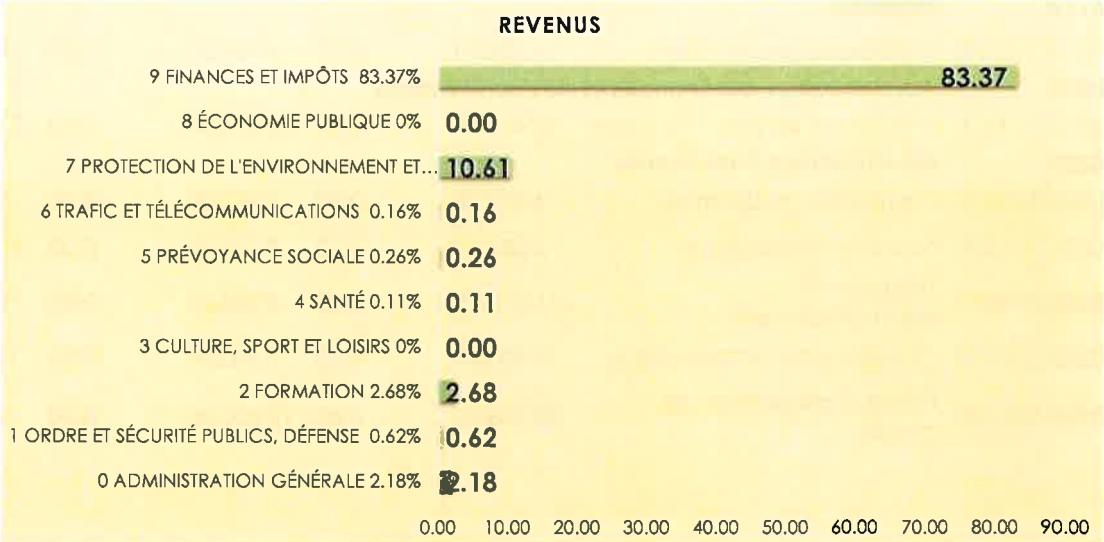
REVENUS

9 FINANCES ET IMPÔTS 83.37% 83.37

8 ÉCONOMIE PUBLIQUE 0% 0.00

7 PROTECTION DE L'ENVIRONNEMENT ET... 10.61

6 TRAFIC ET TÉLÉCOMMUNICATIONS 0.16% 0.16

5 PRÉVOYANCE SOCIALE 0.26% 0.26

4 SANTÉ 0.11% 0.11

3 CULTURE, SPORT ET LOISIRS 0% 0.00

2 FORMATION 2.68% 2.68

1 ORDRE ET SÉCURITÉ PUBLICS, DÉFENSE 0.62% 0.62

0 ADMINISTRATION GÉNÉRALE 2.18% 2.18

0.00 10.00 20.00 30.00 40.00 50.00 60.00 70.00 80.00 90.00